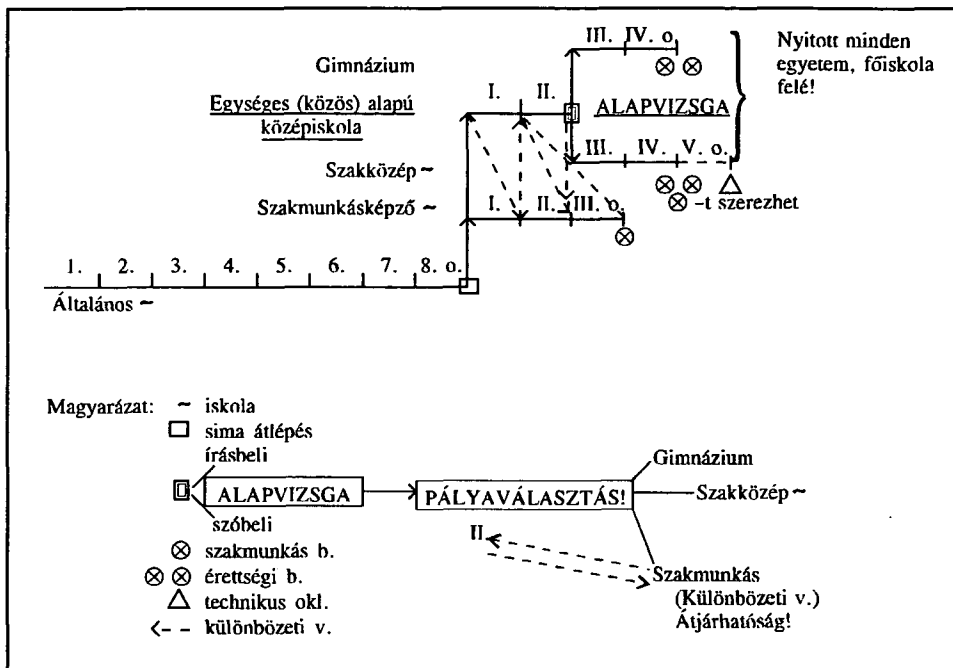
III. IV. o.

$\otimes \otimes$

Nyitott minden egyetem, főiskola felé!

Gimnázium

Egységes (közös) alapú középiskola

I. II.

ALAPVIZSGA

Szakközép ~

III. IV. V. o.

$\otimes \otimes$ $\triangle$

$\otimes$ -t szerezhet

Szakmunkásképző ~

I. II. III. o.

$\otimes$

1. 2. 3. 4. 5. 6. 7. 8. o.

Általános ~

Magyarázat: ~ iskola
□ sima átlépés
írásbeli
ALAPVIZSGA
szóbeli
$\otimes$ szakmunkás b.
$\otimes \otimes$ érettségi b.
$\triangle$ technikus okl.
<- - - különbözeti v.

PÁLYAVÁLASZTÁS!

Gimnázium

Szakközép ~

II.

Szakmunkás (Különbözeti v.) Átjárhatóság!